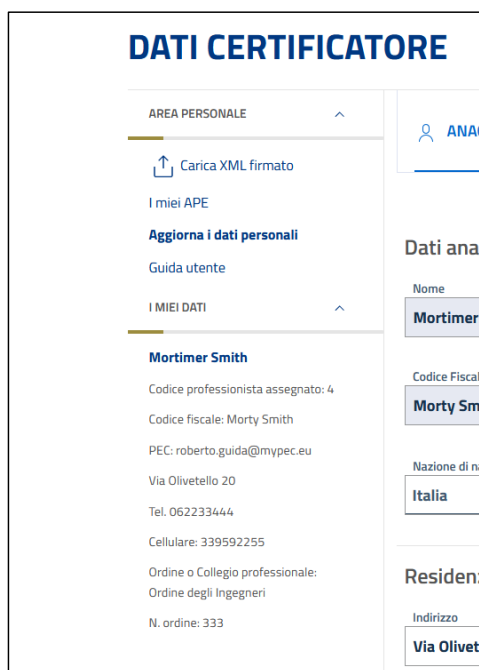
DATI CERTIFICATORE

AREA PERSONALE

Carica XML firmato

I miei APE

Aggiorna i dati personali

Guida utente

I MIEI DATI

Mortimer Smith

Codice professionista assegnato: 4

Codice fiscale: Morty Smith

PEC: roberto.guida@mypec.eu

Via Olivetello 20

Tel. 062233444

Cellulare: 339592255

Ordine o Collegio professionale: Ordine degli Ingegneri

N. ordine: 333

ANA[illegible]

Dati ana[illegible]

Nome

Mortimer

Codice Fiscal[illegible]

Morty Sm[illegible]

Nazione di n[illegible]

Italia

Residen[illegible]

Indirizzo

Via Olivet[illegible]